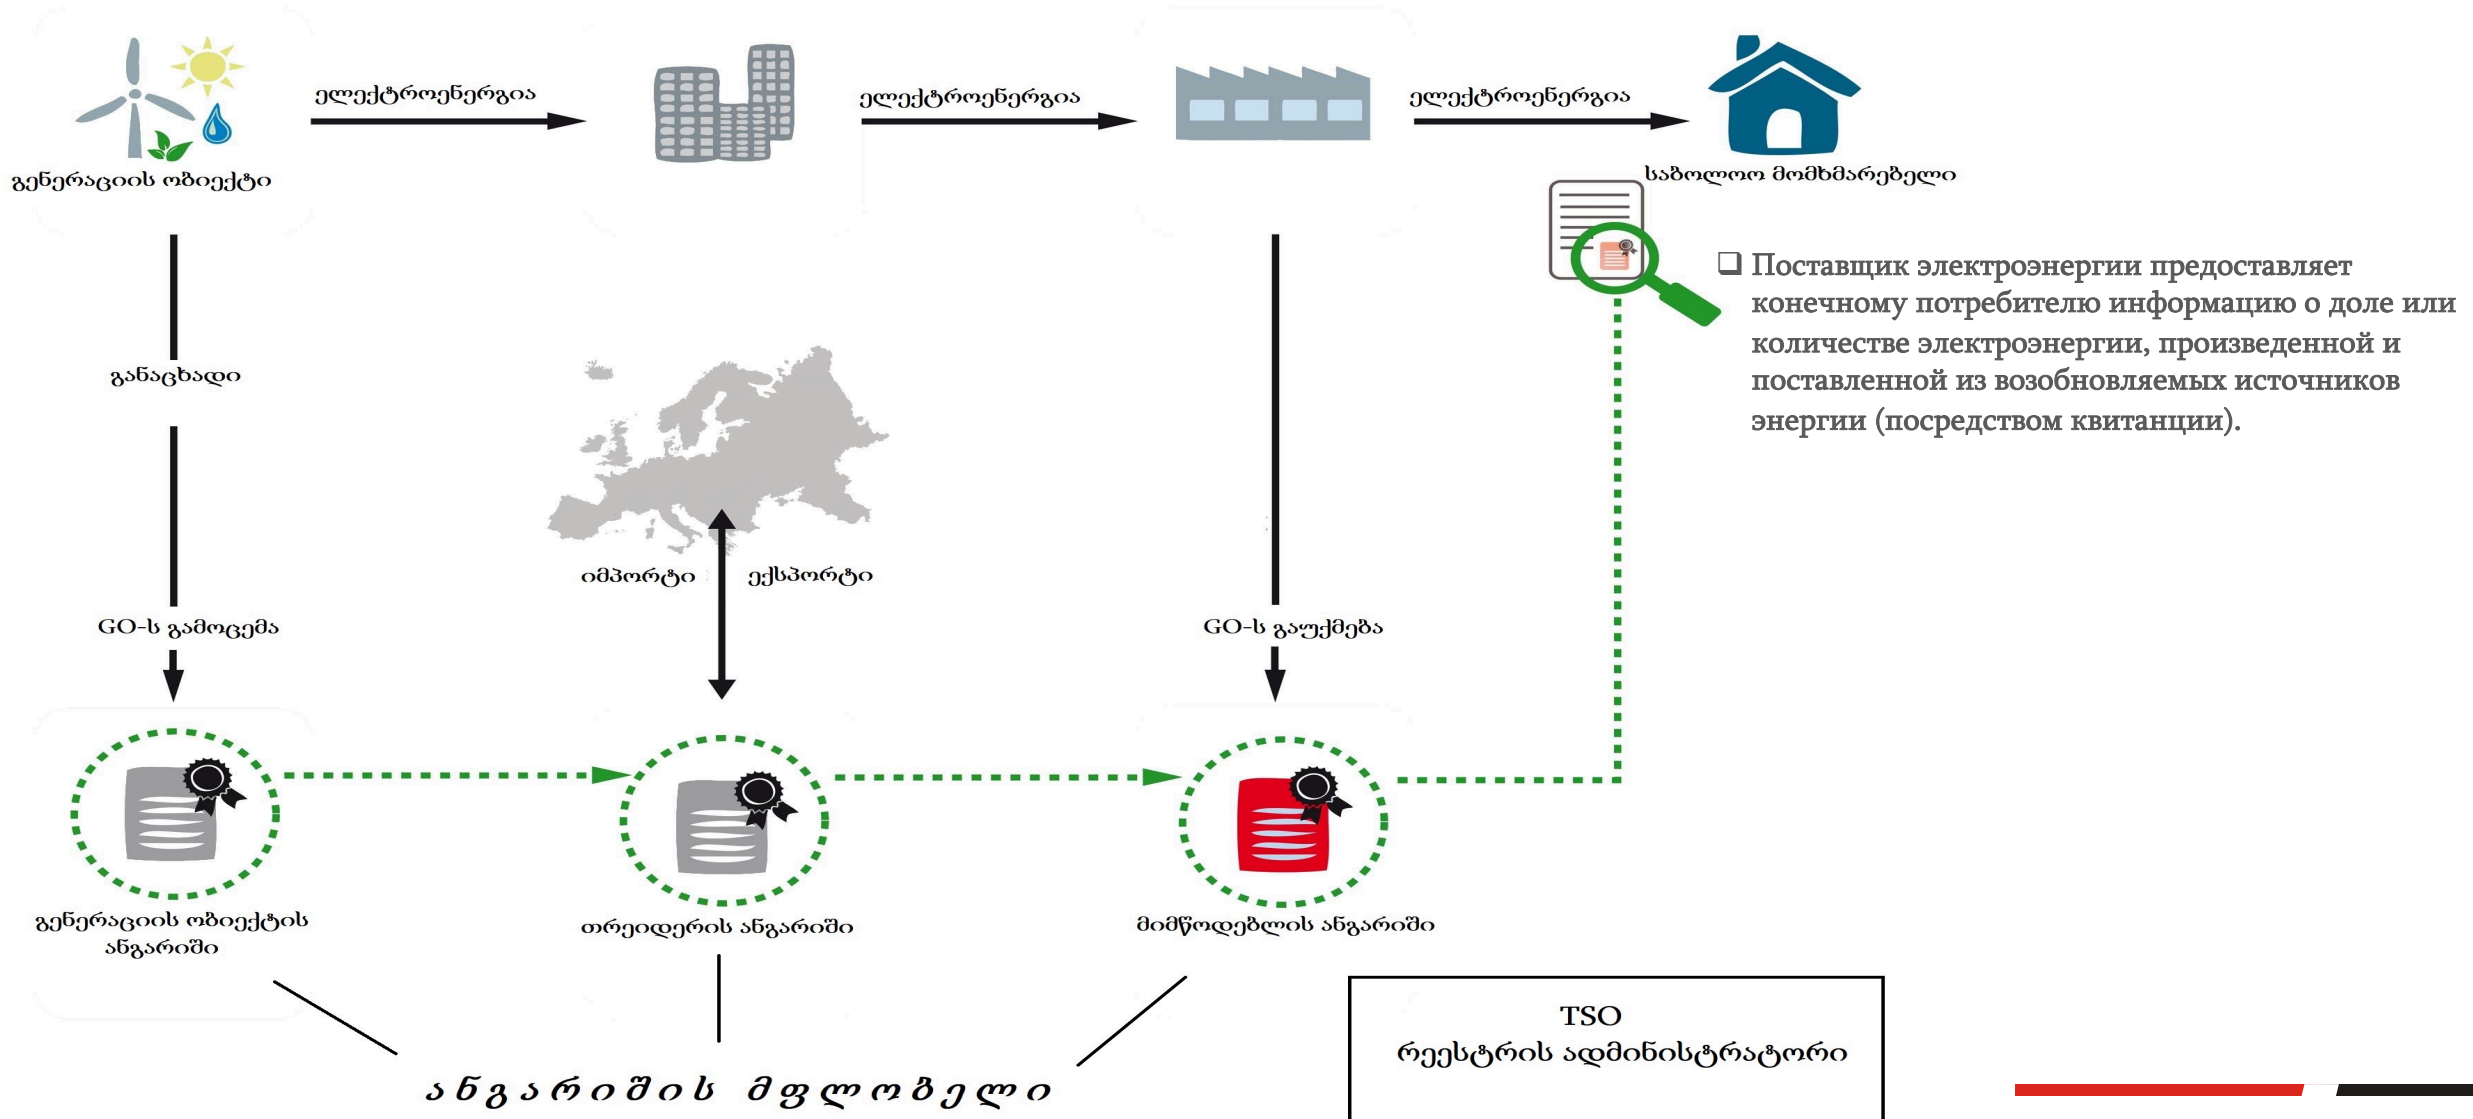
გენერაციის ობიექტი

ელექტროენერგია

ელექტროენერგია

ელექტროენერგია

საბოლოო მომხმარებელი

❑ Поставщик электроэнергии предоставляет конечному потребителю информацию о доле или количестве электроэнергии, произведенной и поставленной из возобновляемых источников энергии (посредством квитанции).

განაცხადი

იმპორტი

ექსპორტი

GO-ს გამოცემა

GO-ს გაუქმება

გენერაციის ობიექტის ანგარიში

თრეიდერის ანგარიში

მიმწოდებლის ანგარიში

ანგარიშის მფლობელი

TSO
რეესტრის ადმინისტრატორი